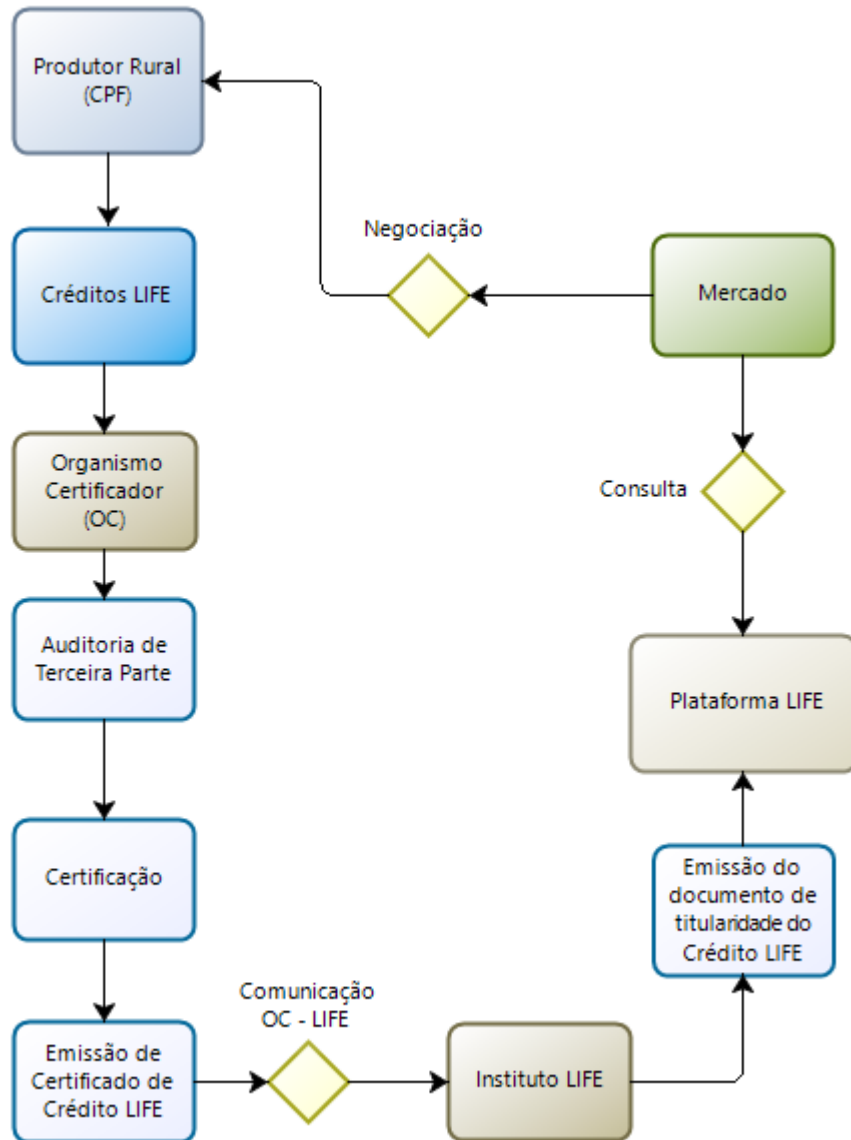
Produtor Rural (CPF)

Negociação

Créditos LIFE

Mercado

Organismo Certificador (OC)

Consulta

Auditoria de Terceira Parte

Plataforma LIFE

Certificação

Emissão do documento de titularidade do Crédito LIFE

Comunicação OC - LIFE

Emissão de Certificado de Crédito LIFE

Instituto LIFE